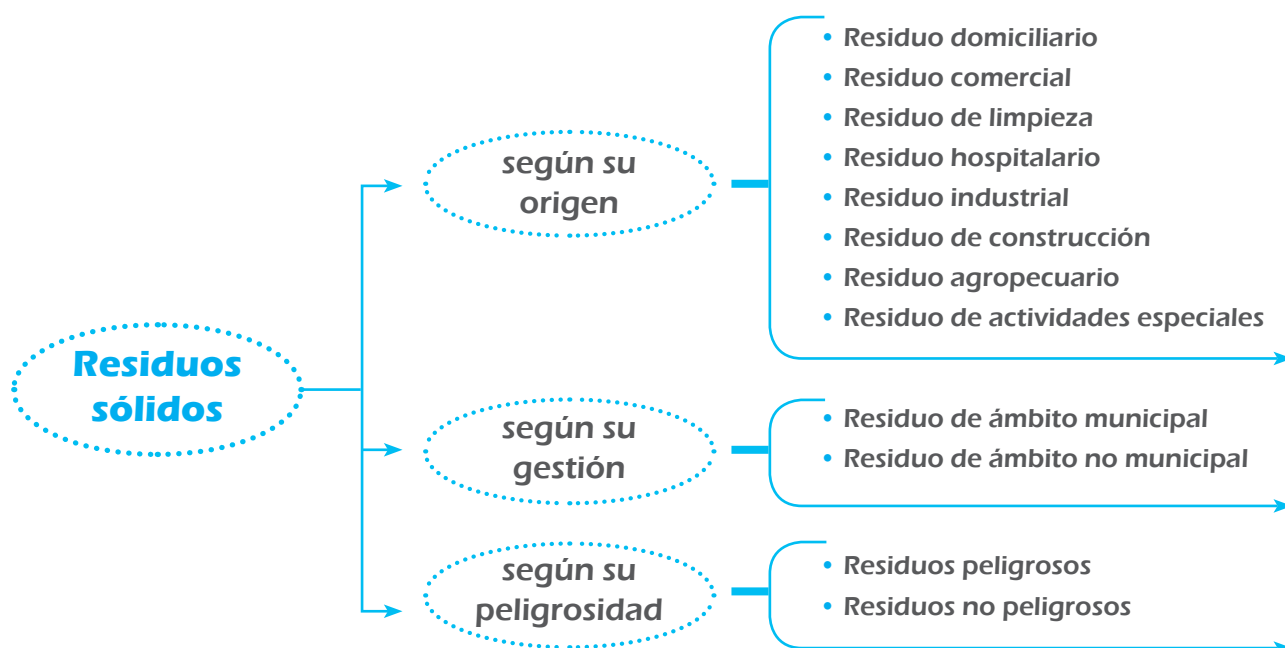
Residuos sólidos

según su origen

- Residuo domiciliario
- Residuo comercial
- Residuo de limpieza
- Residuo hospitalario
- Residuo industrial
- Residuo de construcción
- Residuo agropecuario
- Residuo de actividades especiales

según su gestión

- Residuo de ámbito municipal
- Residuo de ámbito no municipal

según su peligrosidad

- Residuos peligrosos
- Residuos no peligrosos